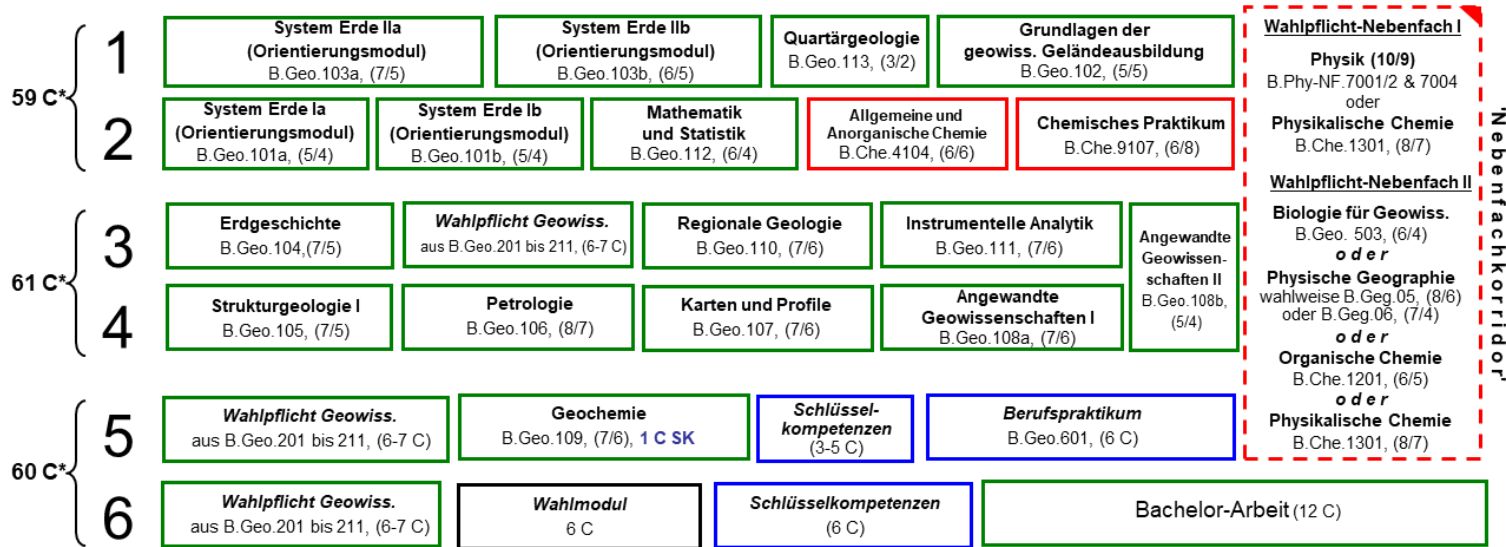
59 C*
1
2

System Erde IIa
(Orientierungsmodul)
B.Geo.103a, (7/5)

System Erde IIb
(Orientierungsmodul)
B.Geo.103b, (6/5)

Quartärgeologie
B.Geo.113, (3/2)

Grundlagen der
geowiss. Geländeausbildung
B.Geo.102, (5/5)

System Erde Ia
(Orientierungsmodul)
B.Geo.101a, (5/4)

System Erde Ib
(Orientierungsmodul)
B.Geo.101b, (5/4)

Mathematik
und Statistik
B.Geo.112, (6/4)

Allgemeine und
Anorganische Chemie
B.Che.4104, (6/6)

Chemisches Praktikum
B.Che.9107, (6/8)

61 C*
3
4

Erdgeschichte
B.Geo.104,(7/5)

Wahlpflicht Geowiss.
aus B.Geo.201 bis 211, (6-7 C)

Regionale Geologie
B.Geo.110, (7/6)

Instrumentelle Analytik
B.Geo.111, (7/6)

Angewandte
Geowissen-
schaften II
B.Geo.108b,
(5/4)

Strukturgeologie I
B.Geo.105, (7/5)

Petrologie
B.Geo.106, (8/7)

Karten und Profile
B.Geo.107, (7/6)

Angewandte
Geowissenschaften I
B.Geo.108a, (7/6)

60 C*
5
6

Wahlpflicht Geowiss.
aus B.Geo.201 bis 211, (6-7 C)

Geochemie
B.Geo.109, (7/6), 1 C SK

Schlüssel-
kompetenzen
(3-5 C)

Berufspraktikum
B.Geo.601, (6 C)

Wahlpflicht Geowiss.
aus B.Geo.201 bis 211, (6-7 C)

Wahlmodul
6 C

Schlüsselkompetenzen
(6 C)

Bachelor-Arbeit (12 C)

Wahlpflicht-Nebenfach I
Physik (10/9)
B.Phy-NF.7001/2 & 7004
oder
Physikalische Chemie
B.Che.1301, (8/7)

Wahlpflicht-Nebenfach II
Biologie für Geowiss.
B.Geo. 503, (6/4)
oder
Physische Geographie
wahlweise B.Geg.05, (8/6)
oder B.Geg.06, (7/4)
oder
Organische Chemie
B.Che.1201, (6/5)
oder
Physikalische Chemie
B.Che.1301, (8/7)

'Nebenfachkorridor'